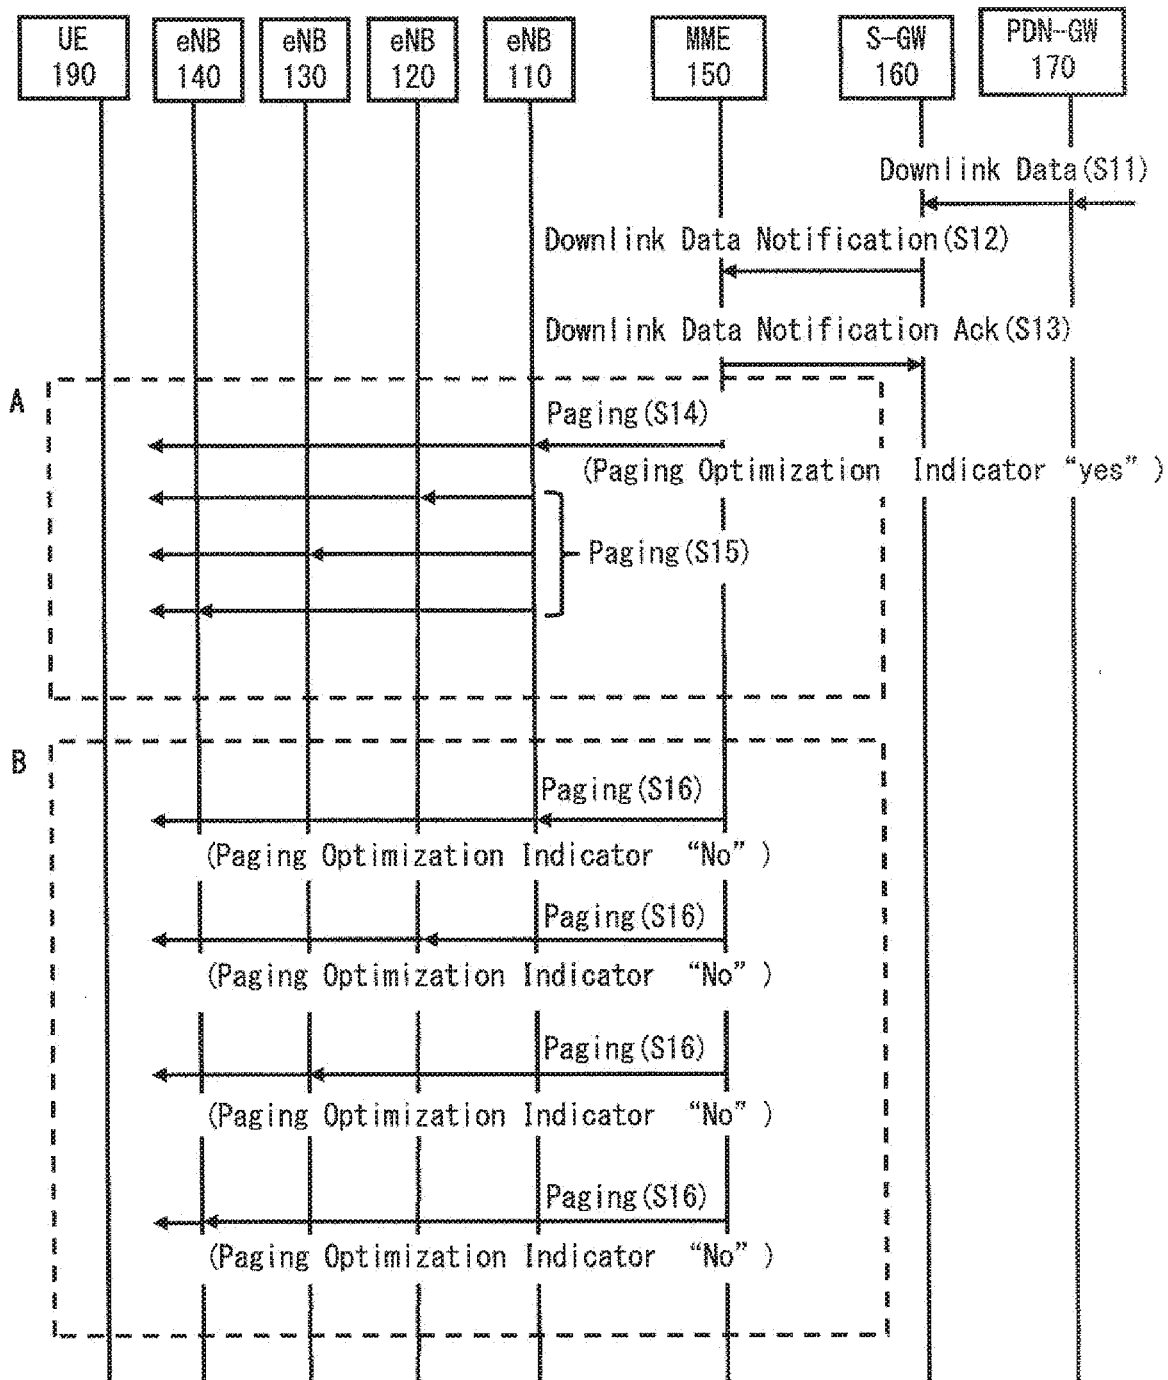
UE 190
eNB 140
eNB 130
eNB 120
eNB 110
MME 150
S-GW 160
PDN-GW 170

Downlink Data(S11)

Downlink Data Notification(S12)

Downlink Data Notification Ack(S13)

A

Paging(S14)

(Paging Optimization Indicator “yes” )

Paging(S15)

B

Paging(S16)

(Paging Optimization Indicator “No” )

Paging(S16)

(Paging Optimization Indicator “No” )

Paging(S16)

(Paging Optimization Indicator “No” )

Paging(S16)

(Paging Optimization Indicator “No” )